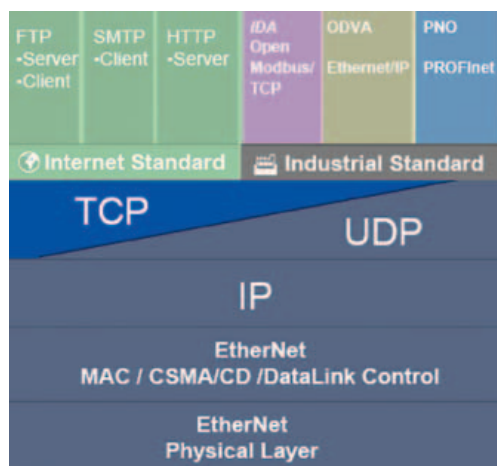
FTP
-Server
-Client

SMTP
-Client

HTTP
-Server

IDA
Open
Modbus/
TCP

ODVA
Ethernet/IP

PNO
PROFInet

Internet Standard

Industrial Standard

TCP

UDP

IP

EtherNet
MAC / CSMA/CD /DataLink Control

EtherNet
Physical Layer